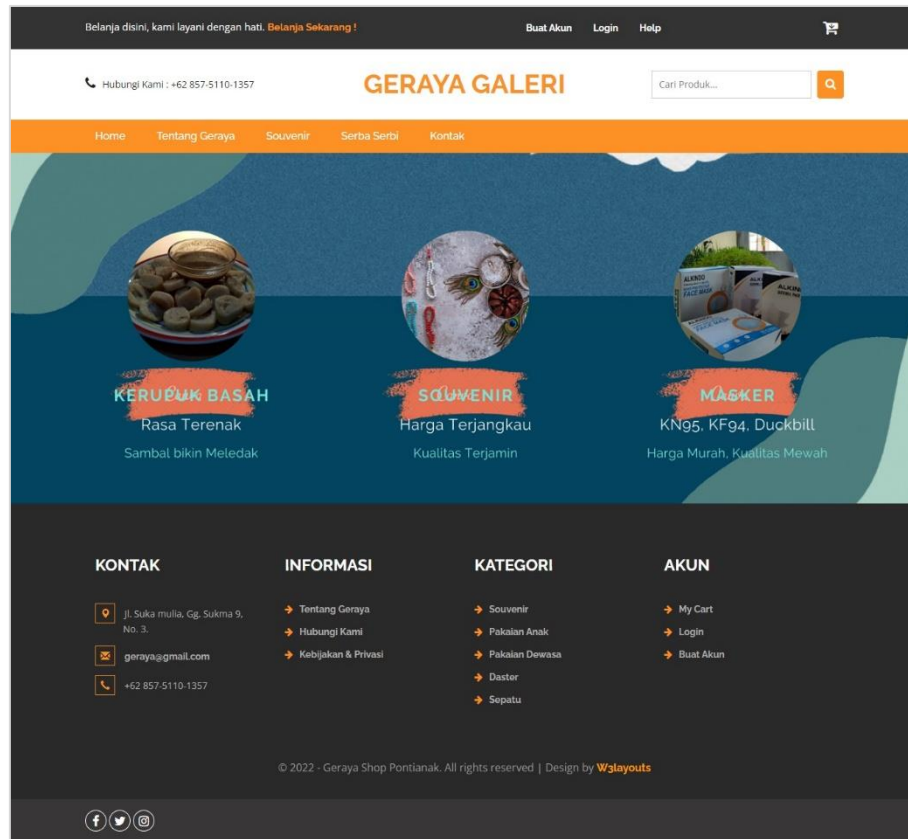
Belanja disini, kami layani dengan hati. Belanja Sekarang !

Buat Akun Login Help

Hubungi Kami : +62 857-5110-1357

GERAYA GALERI

Cari Produk...

Home Tentang Geraya Souvenir Serba Serbi Kontak

KERUPUK BASAH
Rasa Terenak
Sambal bikin Meledak

SOUVENIR
Harga Terjangkau
Kualitas Terjamin

MASKER
KN95, KF94, Duckbill
Harga Murah, Kualitas Mewah

KONTAK

Jl. Suka mulia, Gg. Sukma 9, No. 3.

geraya@gmail.com

+62 857-5110-1357

INFORMASI

Tentang Geraya
Hubungi Kami
Kebijakan & Privasi

KATEGORI

Souvenir
Pakaian Anak
Pakaian Dewasa
Daster
Sepatu

AKUN

My Cart
Login
Buat Akun

© 2022 - Geraya Shop Pontianak. All rights reserved | Design by W3layouts